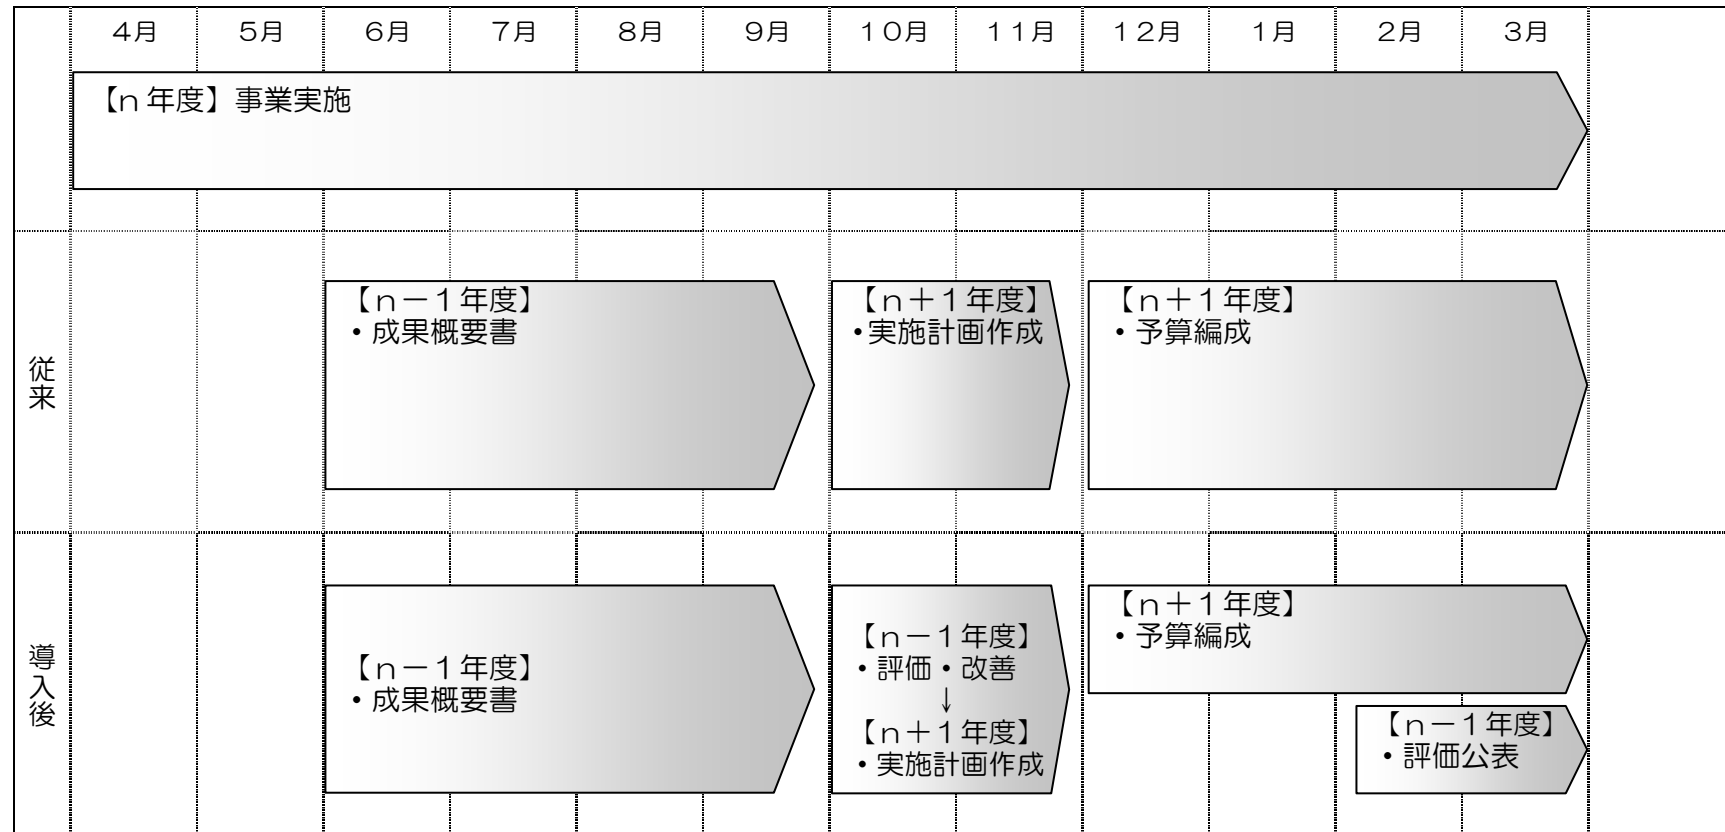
| | 4月 | 5月 | 6月 | 7月 | 8月 | 9月 | 10月 | 11月 | 12月 | 1月 | 2月 | 3月 |
|---|---|---|---|---|---|---|---|---|---|---|---|---|

【n 年度】事業実施

従来

【n－1年度】
・成果概要書

【n＋1年度】
・実施計画作成

【n＋1年度】
・予算編成

導入後

【n－1年度】
・成果概要書

【n－1年度】
・評価・改善
↓
【n＋1年度】
・実施計画作成

【n＋1年度】
・予算編成

【n－1年度】
・評価公表